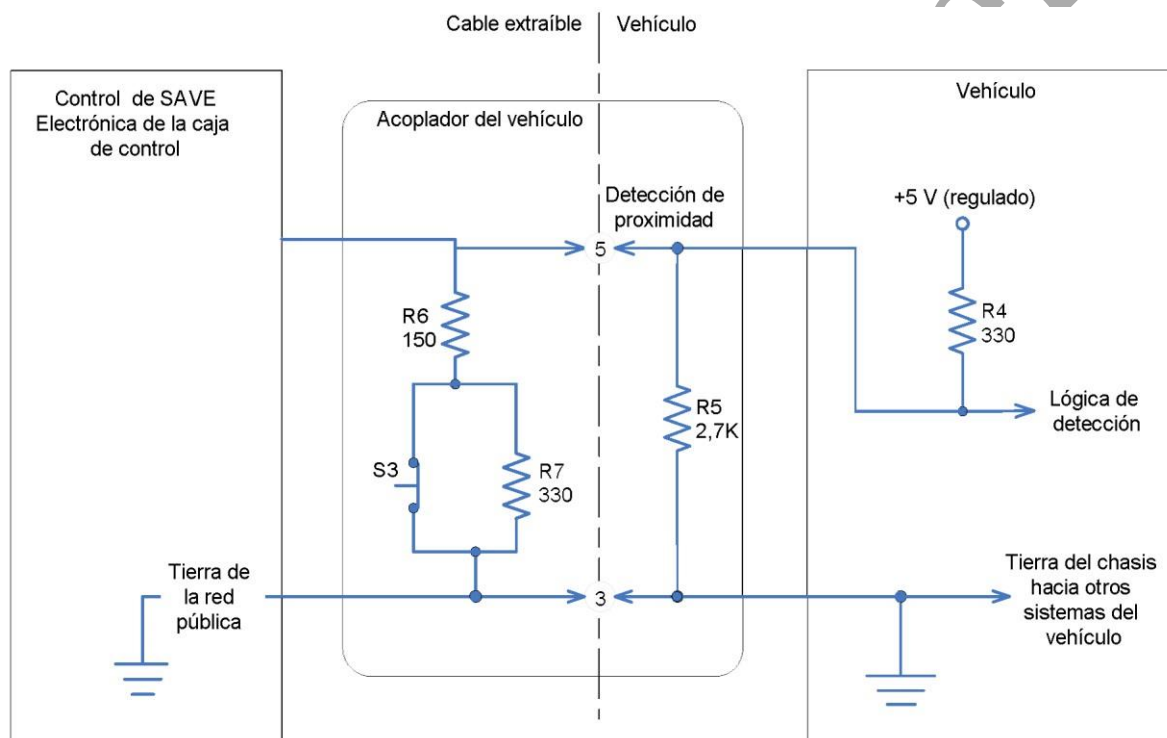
Cable extraíble | Vehículo

Control de SAVE
Electrónica de la caja de control

Acoplador del vehículo

Vehículo

Detección de proximidad

+5 V (regulado)

5

R6
150

R4
330

R5
2,7K

Lógica de detección

S3

R7
330

Tierra de la red pública

3

Tierra del chasis hacia otros sistemas del vehículo